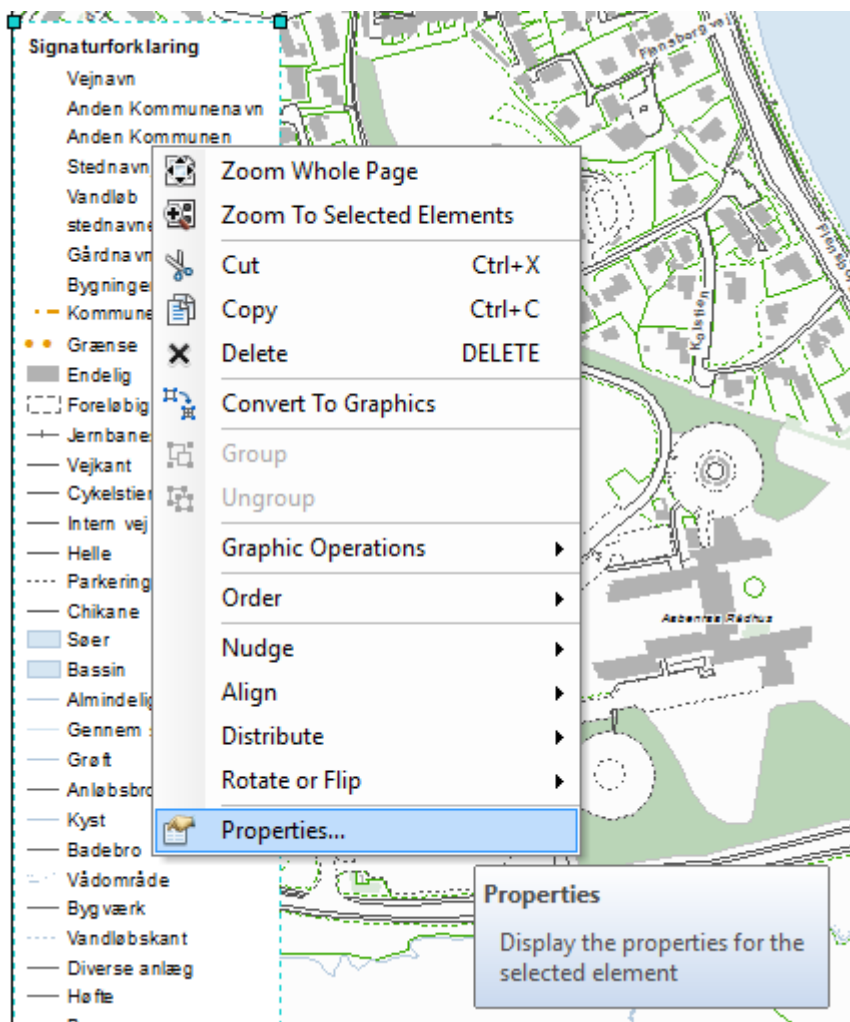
Signaturforklaring
Vejnavn
Anden Kommunenavn
Anden Kommunen
Stednavn
Vandløb
stednavne
Gårdnavn
Bygninger
Kommune
Grænse
Endelig
Foreløbig
Jernbane
Vejkant
Cykelstier
Intern vej
Helle
Parkering
Chikane
Søer
Bassin
Almindelig
Gennem
Grøft
Anløbsbro
Kyst
Badebro
Vådområde
Bygværk
Vandløbskant
Diverse anlæg
Høfte

Zoom Whole Page
Zoom To Selected Elements
Cut Ctrl+X
Copy Ctrl+C
Delete DELETE
Convert To Graphics
Group
Ungroup
Graphic Operations
Order
Nudge
Align
Distribute
Rotate or Flip
Properties...

Properties
Display the properties for the selected element

Flensborgvej
Kolsteen
Aabenraa Rådhus